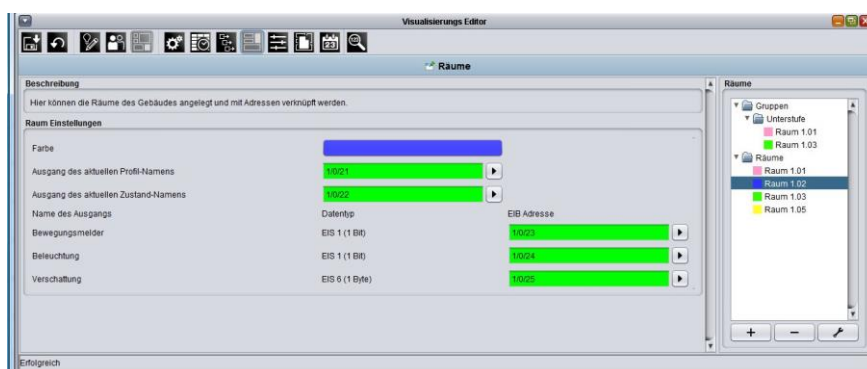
Visualisierungs Editor

Räume

Beschreibung

Hier können die Räume des Gebäudes angelegt und mit Adressen verknüpft werden.

Raum Einstellungen

Farbe

Ausgang des aktuellen Profil-Namens 1/0/21

Ausgang des aktuellen Zustand-Namens 1/0/22

| Name des Ausgangs | Datentyp | EIB Adresse |
|---|---|---|
| Bewegungsmelder | EIS 1 (1 Bit) | 1/0/23 |
| Beleuchtung | EIS 1 (1 Bit) | 1/0/24 |
| Verschattung | EIS 6 (1 Byte) | 1/0/25 |

Räume

Gruppen
Unterstufe
Raum 1.01
Raum 1.03
Räume
Raum 1.01
Raum 1.02
Raum 1.03
Raum 1.05

+ −

Erfolgreich